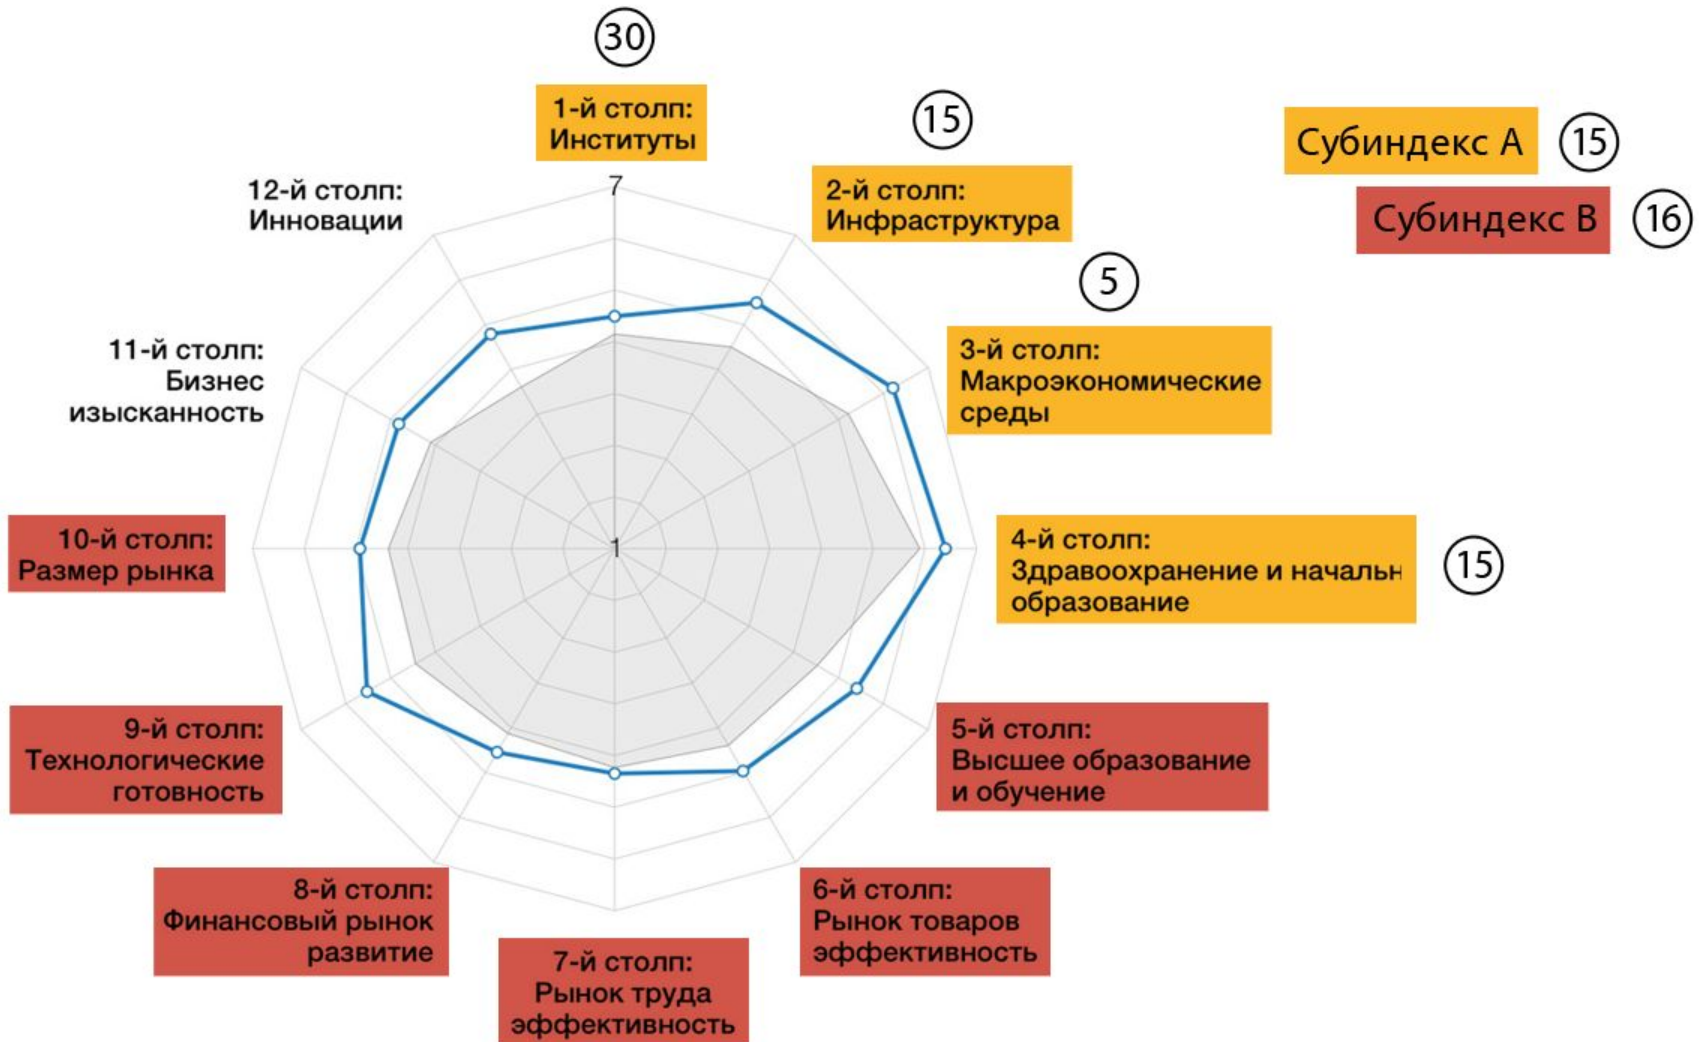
30

1-й столп: Институты

15

2-й столп: Инфраструктура

Субиндекс A 15

Субиндекс B 16

12-й столп: Инновации

7

5

3-й столп: Макроэкономические среды

11-й столп: Бизнес изысканность

10-й столп: Размер рынка

1

4-й столп: Здравоохранение и начальн образование

15

9-й столп: Технологические готовность

5-й столп: Высшее образование и обучение

8-й столп: Финансовый рынок развитие

6-й столп: Рынок товаров эффективность

7-й столп: Рынок труда эффективность